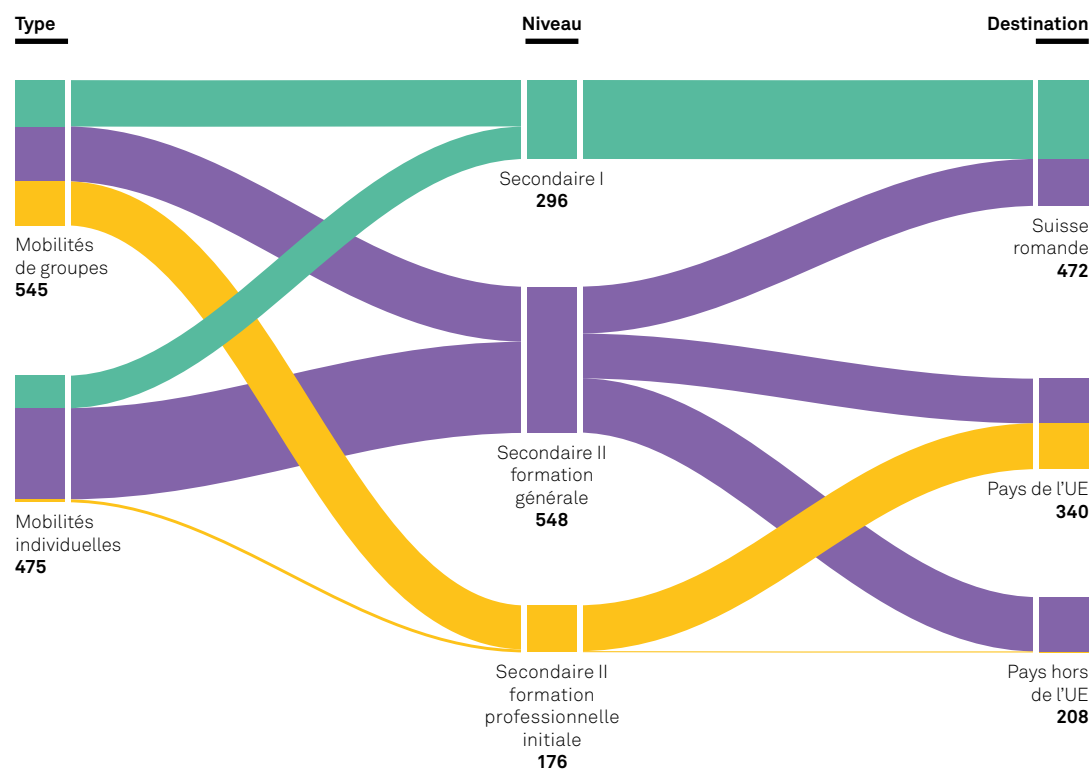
Type

Niveau

Destination

Mobilités de groupes
545

Mobilités individuelles
475

Secondaire I
296

Secondaire II formation générale
548

Secondaire II formation professionnelle initiale
176

Suisse romande
472

Pays de l'UE
340

Pays hors de l'UE
208